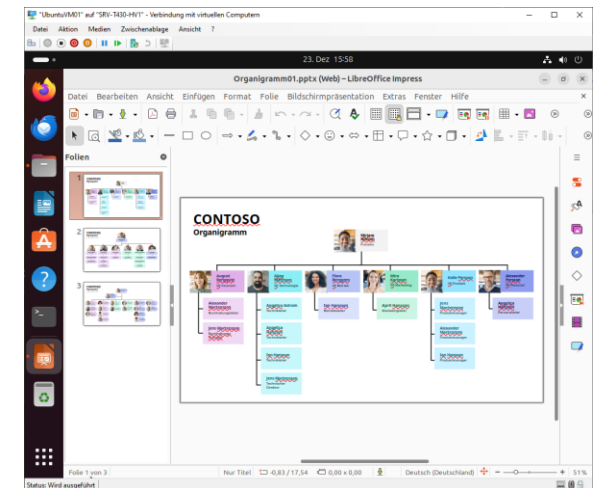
"UbuntuVM01" auf "SRV-T430-HV1" - Verbindung mit virtuellen Computern

Datei Aktion Medien Zwischenablage Ansicht ?

23. Dez 15:58

Organigramm01.pptx (Web) – LibreOffice Impress

Datei Bearbeiten Ansicht Einfügen Format Folie Bildschirmpräsentation Extras Fenster Hilfe

Folien

1

2

3

CONTOSO
Organigramm

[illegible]

Folie 1 von 3 Nur Titel -0,83 / 17,54 0,00 x 0,00 Deutsch (Deutschland) 51%

Status: Wird ausgeführt